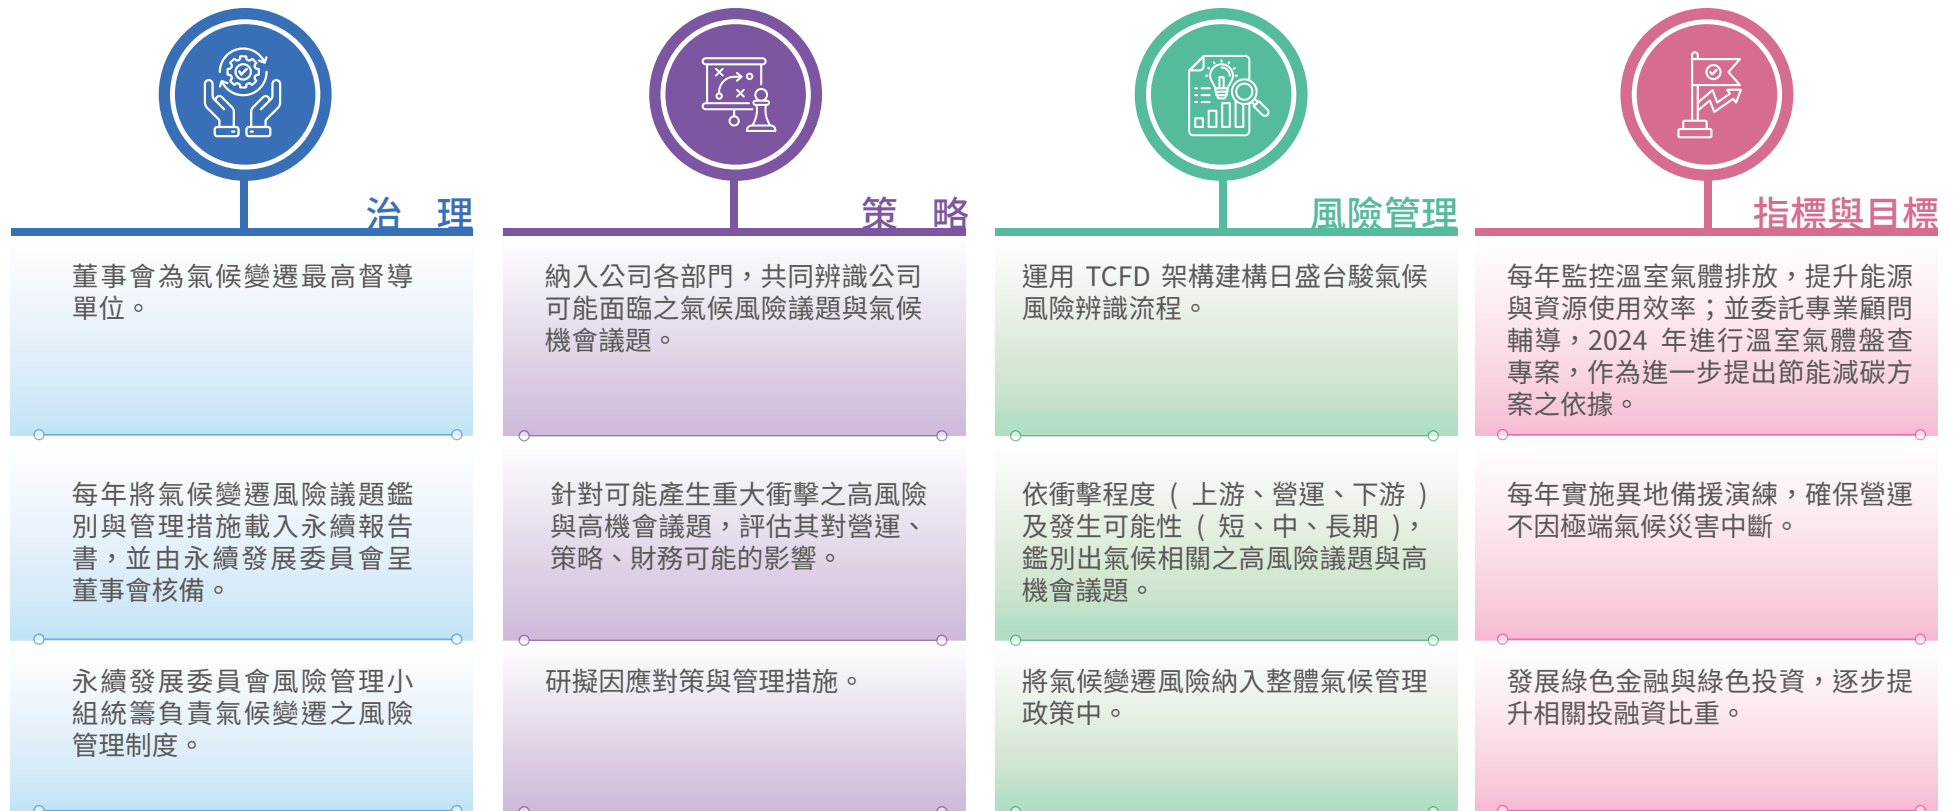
治 理

董事會為氣候變遷最高督導單位。

每年將氣候變遷風險議題鑑別與管理措施載入永續報告書，並由永續發展委員會呈董事會核備。

永續發展委員會風險管理小組統籌負責氣候變遷之風險管理制度。

策 略

納入公司各部門，共同辨識公司可能面臨之氣候風險議題與氣候機會議題。

針對可能產生重大衝擊之高風險與高機會議題，評估其對營運、策略、財務可能的影響。

研擬因應對策與管理措施。

風險管理

運用 TCFD 架構建構日盛台駿氣候風險辨識流程。

依衝擊程度（上游、營運、下游）及發生可能性（短、中、長期），鑑別出氣候相關之高風險議題與高機會議題。

將氣候變遷風險納入整體氣候管理政策中。

指標與目標

每年監控溫室氣體排放，提升能源與資源使用效率；並委託專業顧問輔導，2024 年進行溫室氣體盤查專案，作為進一步提出節能減碳方案之依據。

每年實施異地備援演練，確保營運不因極端氣候災害中斷。

發展綠色金融與綠色投資，逐步提升相關投融資比重。